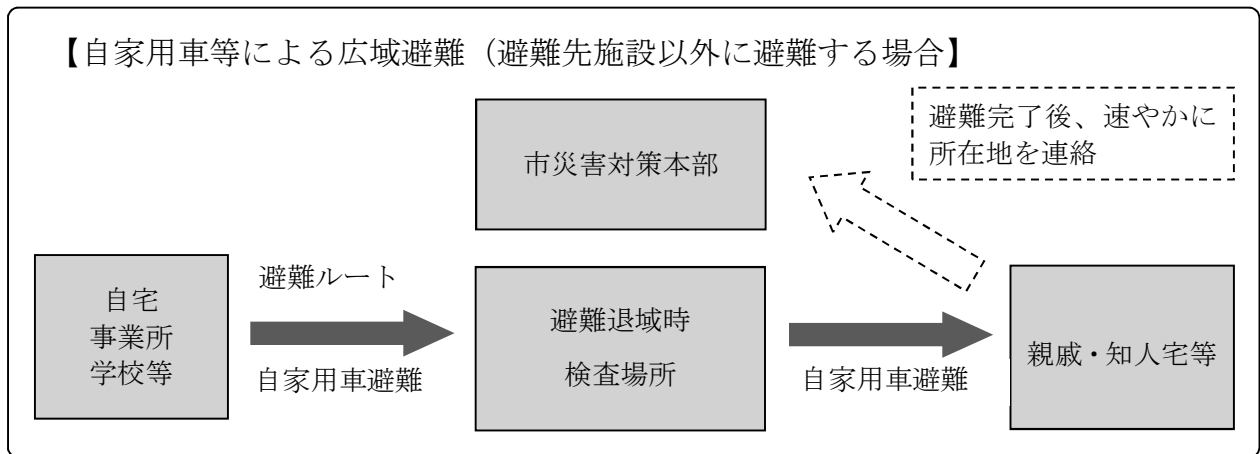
【自家用車等による広域避難（避難先施設以外に避難する場合】

避難完了後、速やかに所在地を連絡

市災害対策本部

自宅
事業所
学校等

避難ルート

自家用車避難

避難退域時
検査場所

自家用車避難

親戚・知人宅等